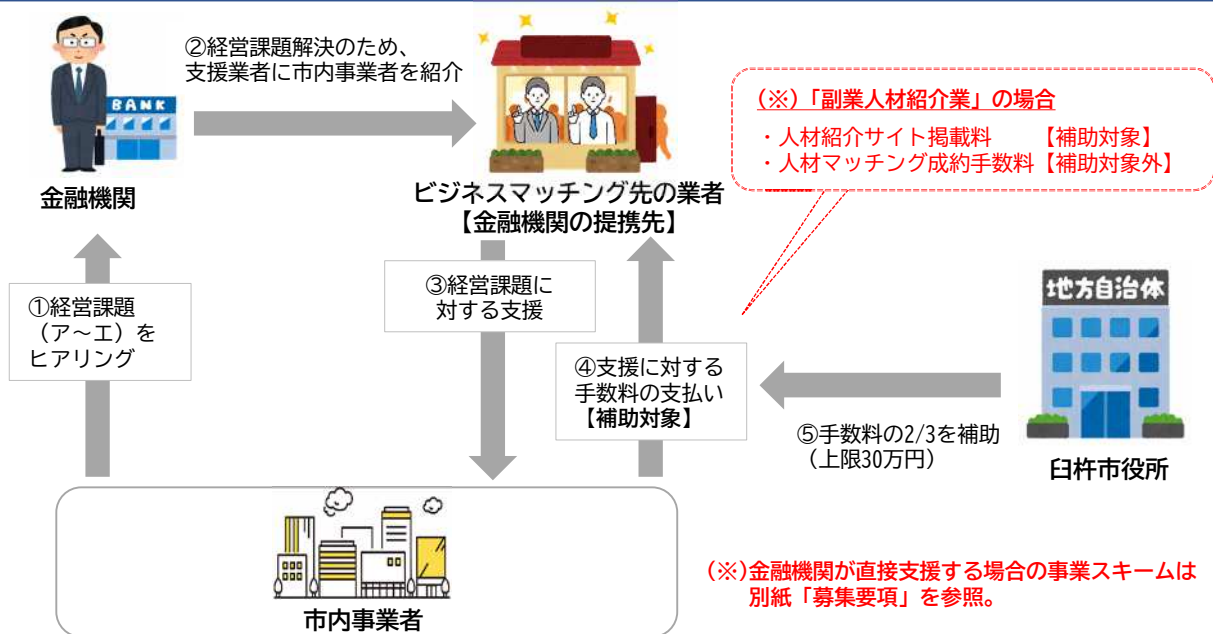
BANK

金融機関

②経営課題解決のため、支援業者に市内事業者を紹介

ビジネスマッチング先の業者
【金融機関の提携先】

（※）「副業人材紹介業」の場合
・人材紹介サイト掲載料　　【補助対象】
・人材マッチング成約手数料【補助対象外】

①経営課題（ア～エ）をヒアリング

③経営課題に対する支援

④支援に対する手数料の支払い
【補助対象】

地方自治体

⑤手数料の2/3を補助（上限30万円）

臼杵市役所

市内事業者

（※）金融機関が直接支援する場合の事業スキームは別紙「募集要項」を参照。